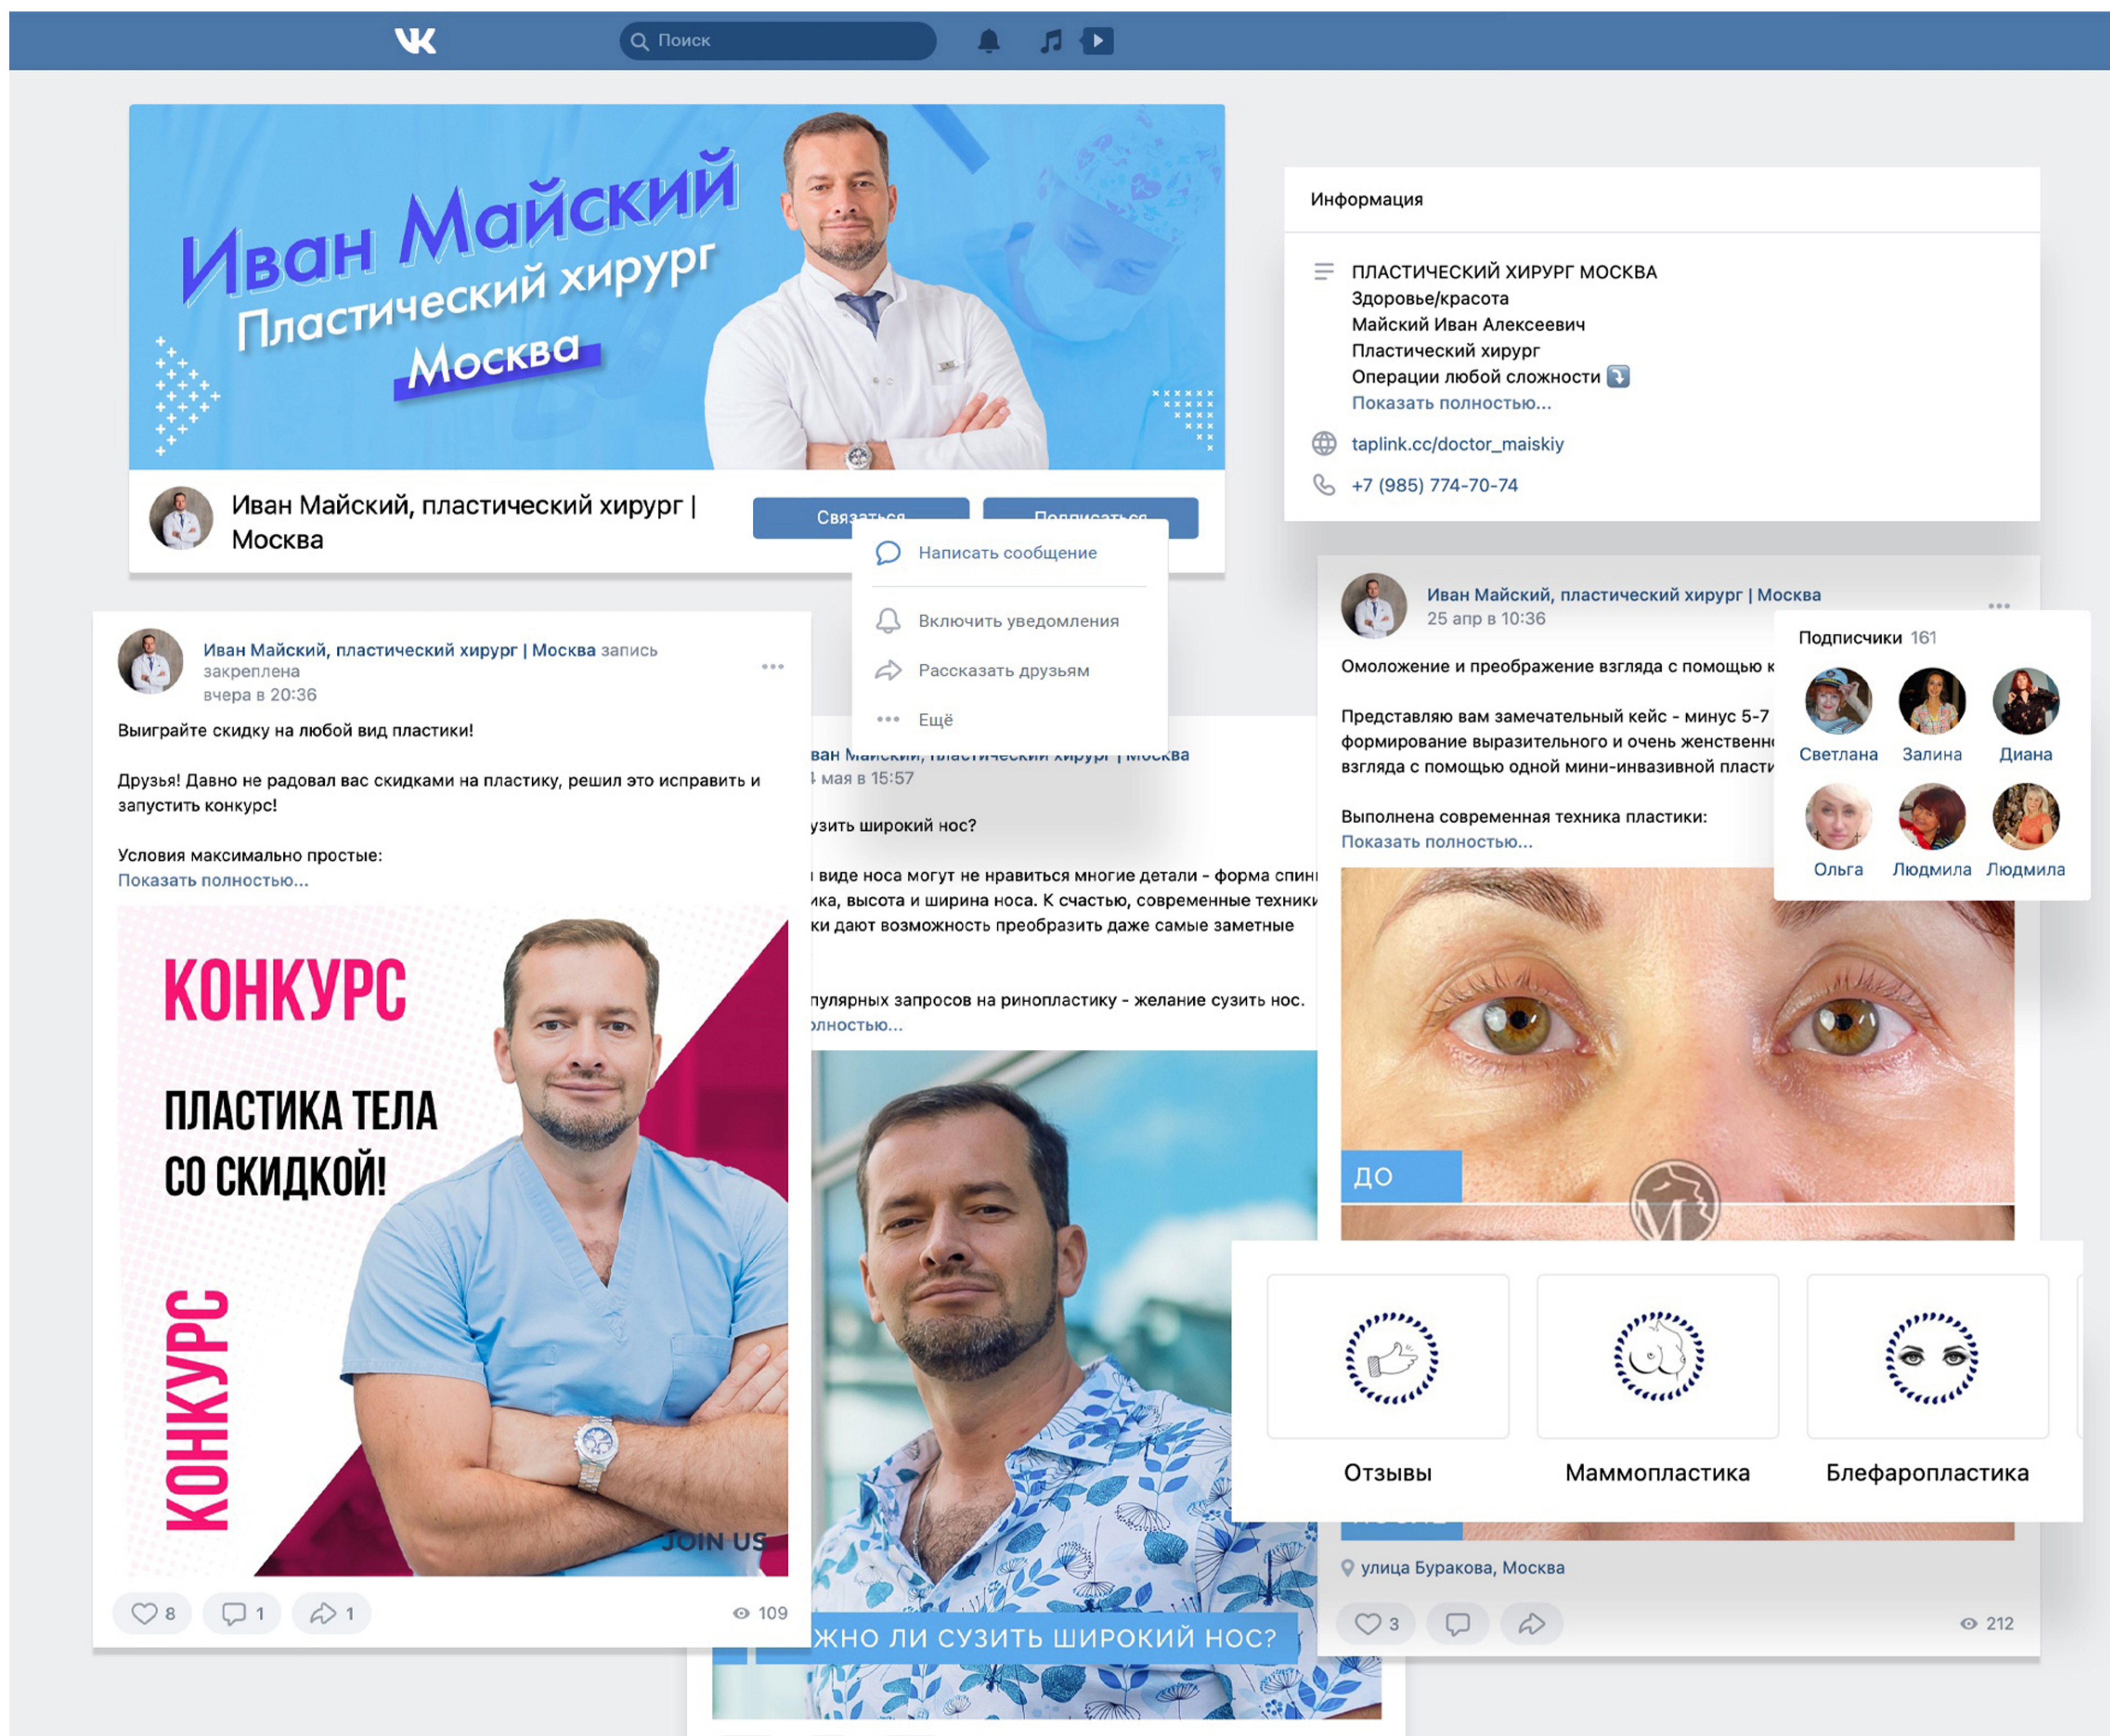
Поиск

Иван Майский
Пластический хирург
Москва

Иван Майский, пластический хирург | Москва

Связаться
Подписаться

Написать сообщение
Включить уведомления
Рассказать друзьям
Ещё

Информация

ПЛАСТИЧЕСКИЙ ХИРУРГ МОСКВА
Здоровье/красота
Майский Иван Алексеевич
Пластический хирург
Операции любой сложности
Показать полностью...

taplink.cc/doctor_maiskiy

+7 (985) 774-70-74

Иван Майский, пластический хирург | Москва запись закреплена
вчера в 20:36

Выиграйте скидку на любой вид пластики!

Друзья! Давно не радовал вас скидками на пластику, решил это исправить и запустить конкурс!

Условия максимально простые:
Показать полностью...

КОНКУРС
ПЛАСТИКА ТЕЛА СО СКИДКОЙ!
КОНКУРС
JOIN US

8 1 1 109

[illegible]ван Майский, пластический хирург | Москва
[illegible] мая в 15:57

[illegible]узить широкий нос?

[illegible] виде носа могут не нравиться многие детали - форма спин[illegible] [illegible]ика, высота и ширина носа. К счастью, современные техник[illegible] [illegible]ки дают возможность преобразить даже самые заметные

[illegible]пулярных запросов на ринопластику - желание сузить нос.
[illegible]олностью...

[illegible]ЖНО ЛИ СУЗИТЬ ШИРОКИЙ НОС?

Иван Майский, пластический хирург | Москва
25 апр в 10:36

Омоложение и преображение взгляда с помощью к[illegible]

Представляю вам замечательный кейс - минус 5-7 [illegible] формирование выразительного и очень женственн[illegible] взгляда с помощью одной мини-инвазивной пласти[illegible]

Выполнена современная техника пластики:
Показать полностью...

Подписчики 161
Светлана Залина Диана
Ольга Людмила Людмила

ДО

Отзывы
Маммопластика
Блефаропластика

улица Буракова, Москва

3 212